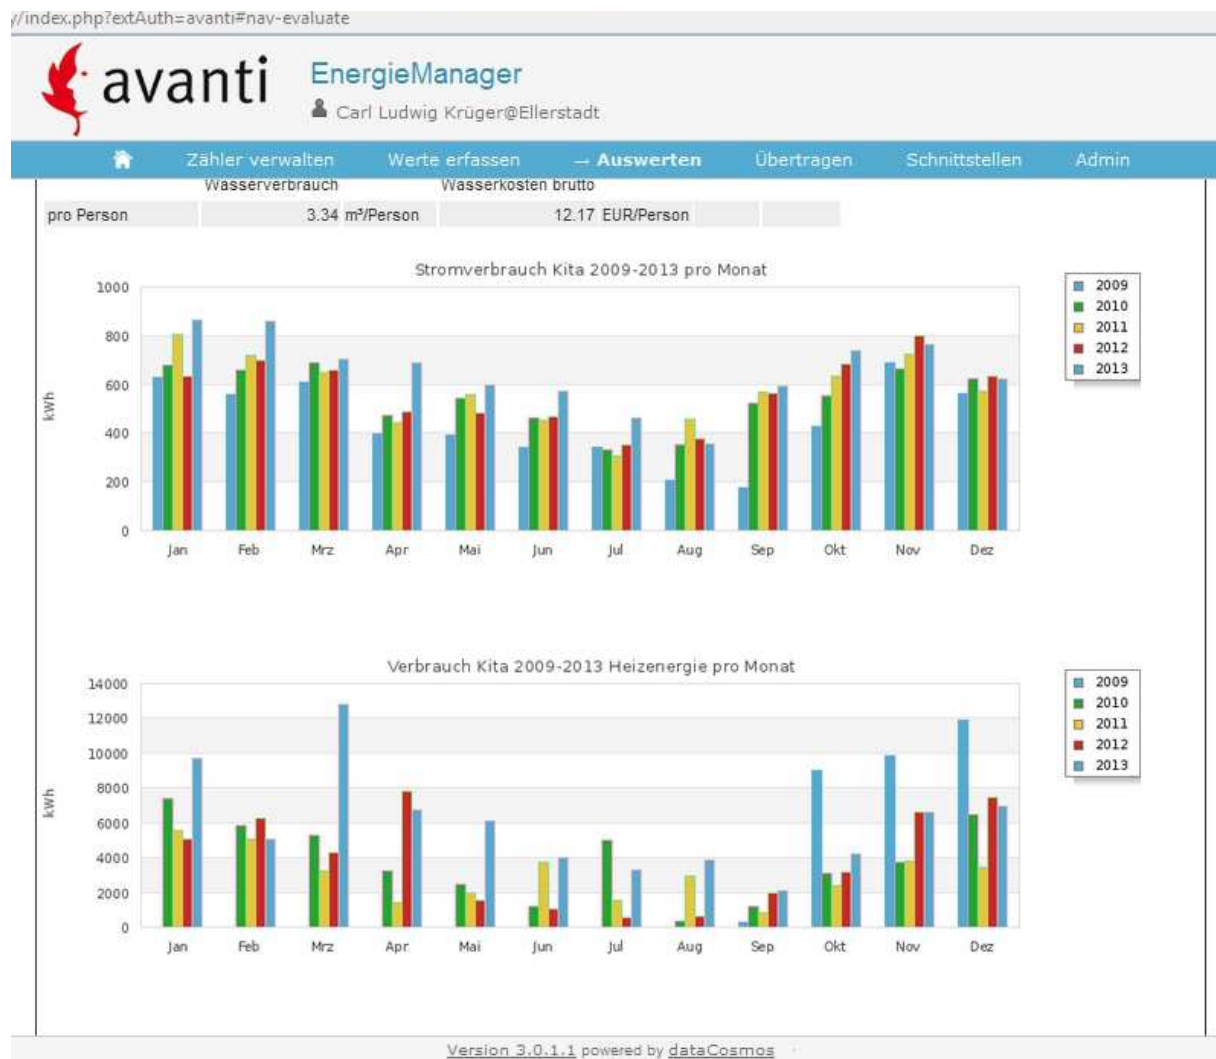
y/index.php?extAuth=avanti#nav-evaluate

avanti

EnergieManager

Carl Ludwig Krüger@Ellerstadt

Zähler verwalten Werte erfassen → Auswerten Übertragen Schnittstellen Admin

| | Wasserverbrauch | Wasserkosten brutto | |
|---|---|---|---|
| pro Person | 3.34 m³/Person | 12.17 EUR/Person | |

Stromverbrauch Kita 2009-2013 pro Monat

kWh

1000
800
600
400
200
0

Jan Feb Mrz Apr Mai Jun Jul Aug Sep Okt Nov Dez

2009
2010
2011
2012
2013

Verbrauch Kita 2009-2013 Heizenergie pro Monat

kWh

14000
12000
10000
8000
6000
4000
2000
0

Jan Feb Mrz Apr Mai Jun Jul Aug Sep Okt Nov Dez

2009
2010
2011
2012
2013

Version 3.0.1.1 powered by dataCosmos